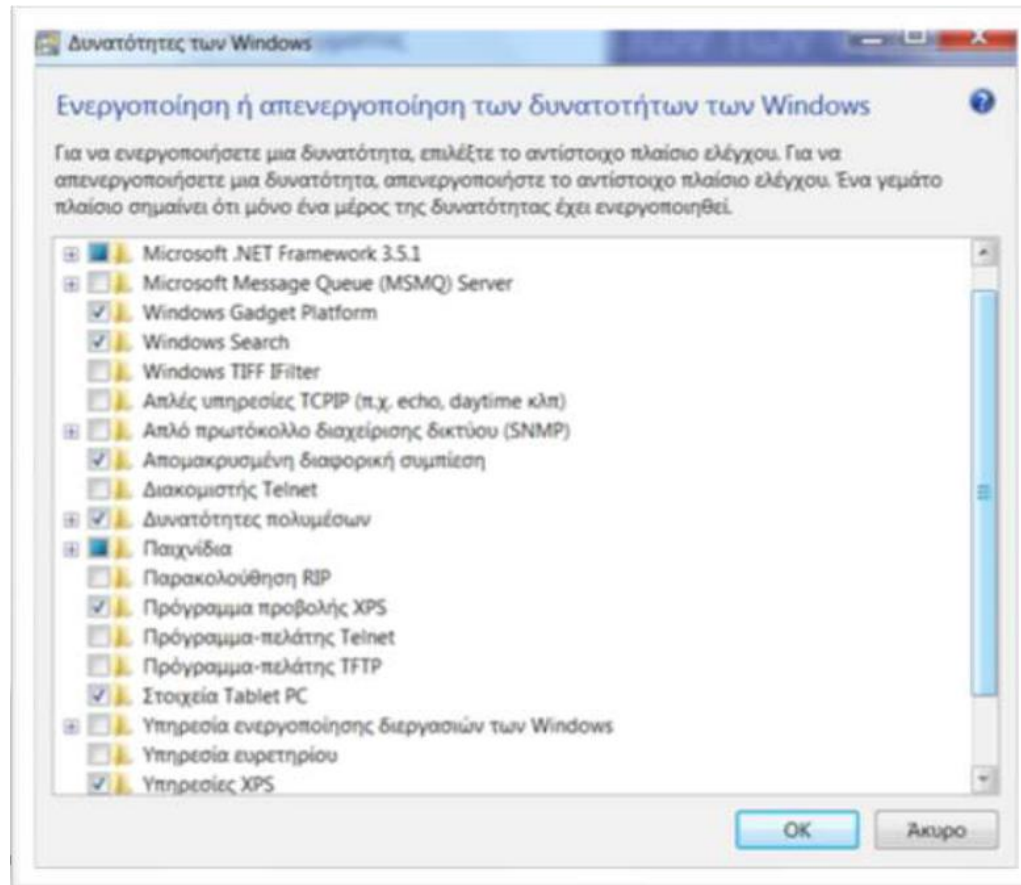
Δυνατότητες των Windows

Ενεργοποίηση ή απενεργοποίηση των δυνατοτήτων των Windows

Για να ενεργοποιήσετε μια δυνατότητα, επιλέξτε το αντίστοιχο πλαίσιο ελέγχου. Για να απενεργοποιήσετε μια δυνατότητα, απενεργοποιήστε το αντίστοιχο πλαίσιο ελέγχου. Ένα γεμάτο πλαίσιο σημαίνει ότι μόνο ένα μέρος της δυνατότητας έχει ενεργοποιηθεί.

Microsoft .NET Framework 3.5.1
Microsoft Message Queue (MSMQ) Server
Windows Gadget Platform
Windows Search
Windows TIFF IFilter
Απλές υπηρεσίες TCPIP (π.χ. echo, daytime κλπ)
Απλό πρωτόκολλο διαχείρισης δικτύου (SNMP)
Απομακρυσμένη διαφορική συμπίεση
Διακομιστής Telnet
Δυνατότητες πολυμέσων
Παιχνίδια
Παρακολούθηση RIP
Πρόγραμμα προβολής XPS
Πρόγραμμα-πελάτης Telnet
Πρόγραμμα-πελάτης TFTP
Στοιχεία Tablet PC
Υπηρεσία ενεργοποίησης διεργασιών των Windows
Υπηρεσία ευρετηρίου
Υπηρεσίες XPS

OK
Άκυρο